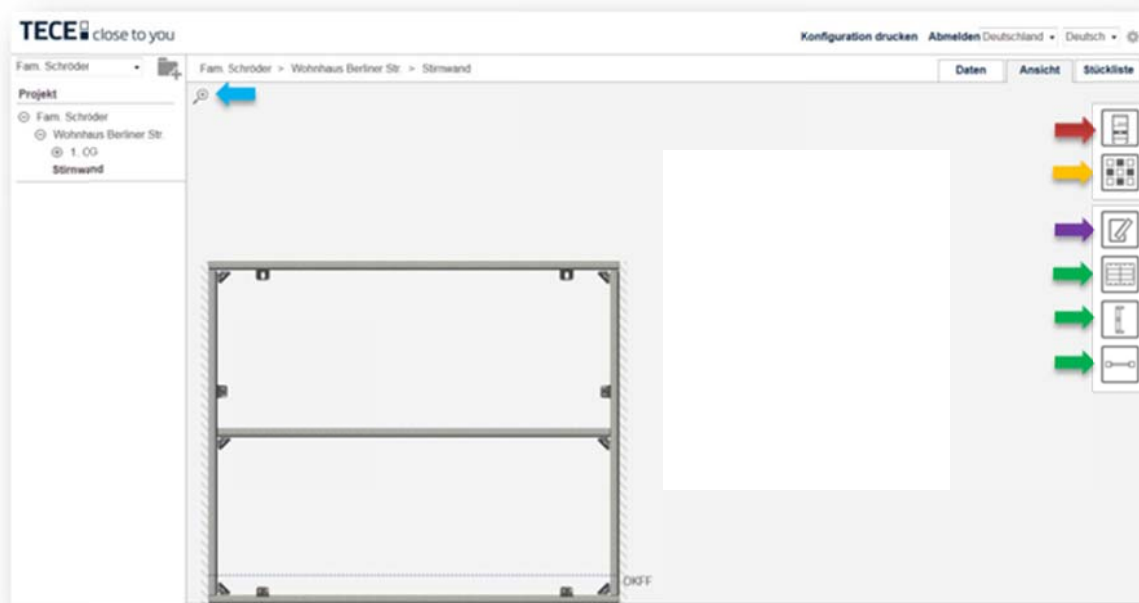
TECE close to you

Konfiguration drucken Abmelden Deutschland Deutsch

Fam. Schröder

Projekt

Fam. Schröder
Wohnhaus Berliner Str.
1. OG
Stirnwand

Fam. Schröder > Wohnhaus Berliner Str. > Stirnwand

Daten Ansicht Stückliste

OKFF